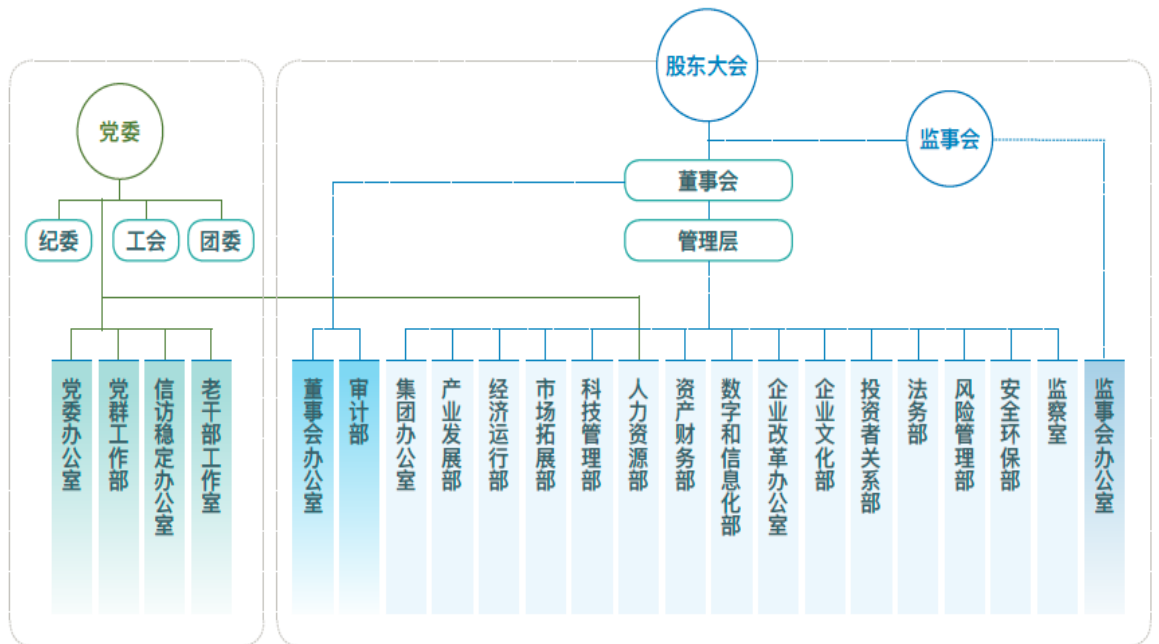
股东大会

监事会

董事会

管理层

党委

纪委

工会

团委

党委办公室

党群工作部

信访稳定办公室

老干部工作室

董事会办公室

审计部

集团办公室

产业发展部

经济运行部

市场拓展部

科技管理部

人力资源部

资产财务部

数字和信息化部

企业改革办公室

企业文化部

投资者关系部

法务部

风险管理部

安全环保部

监察室

监事会办公室